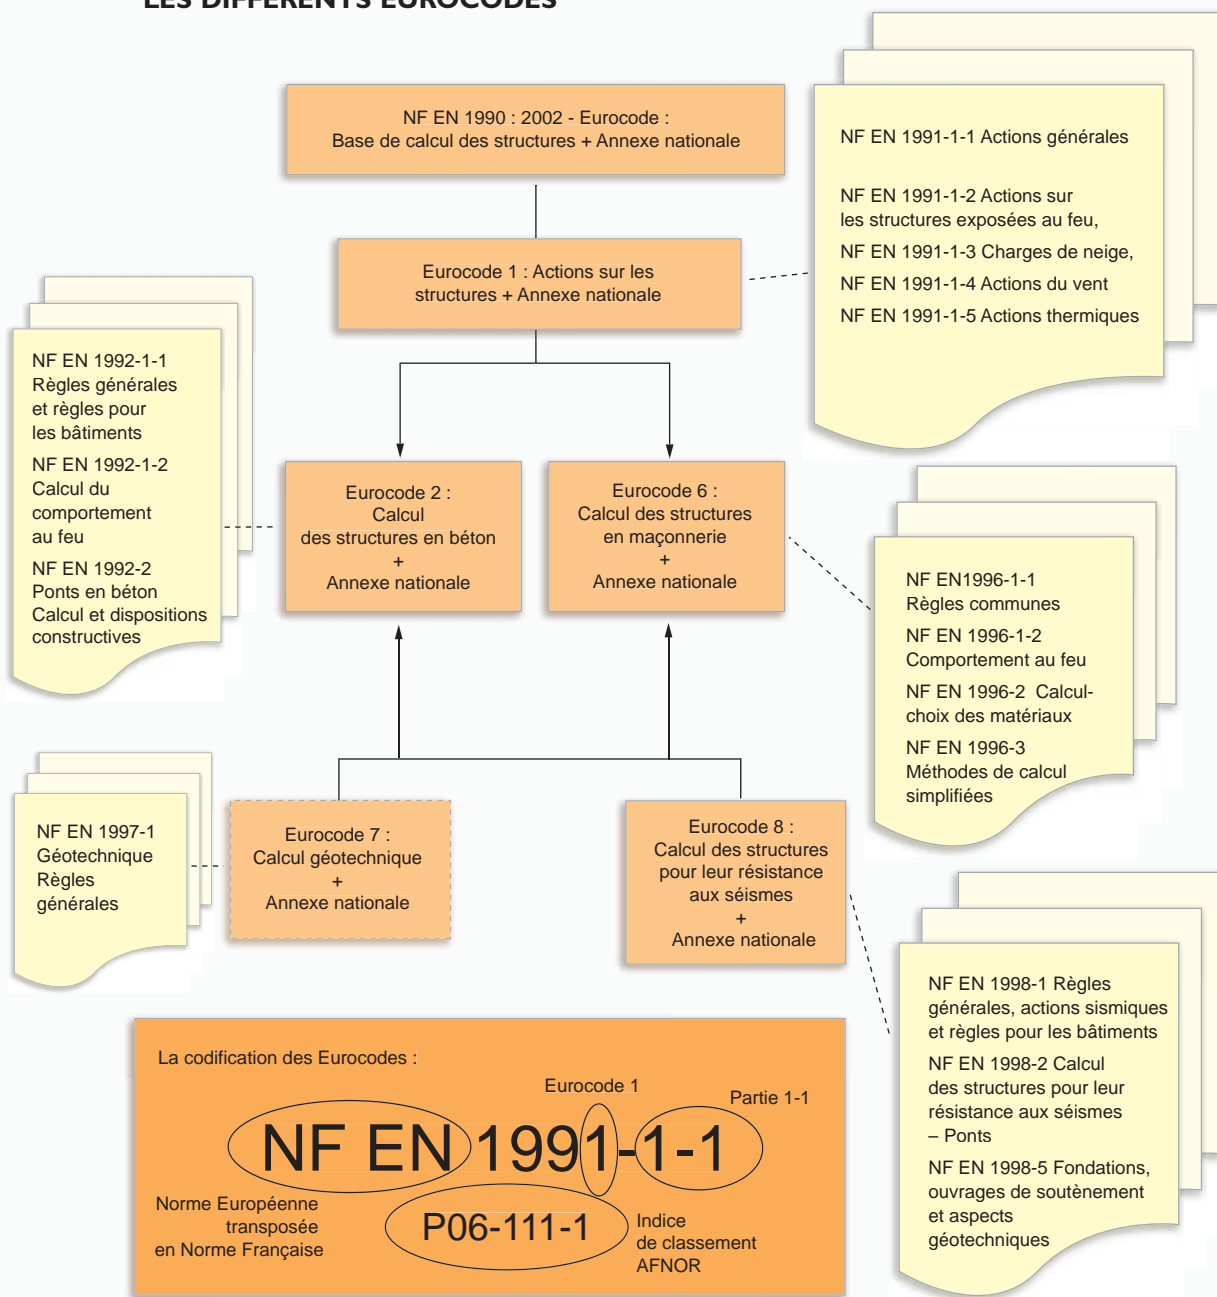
LES DIFFÉRENTS EUROCODES

NF EN 1990 : 2002 - Eurocode : Base de calcul des structures + Annexe nationale

NF EN 1991-1-1 Actions générales

NF EN 1991-1-2 Actions sur les structures exposées au feu,

NF EN 1991-1-3 Charges de neige,

NF EN 1991-1-4 Actions du vent

NF EN 1991-1-5 Actions thermiques

Eurocode 1 : Actions sur les structures + Annexe nationale

NF EN 1992-1-1 Règles générales et règles pour les bâtiments

NF EN 1992-1-2 Calcul du comportement au feu

NF EN 1992-2 Ponts en béton Calcul et dispositions constructives

Eurocode 2 : Calcul des structures en béton + Annexe nationale

Eurocode 6 : Calcul des structures en maçonnerie + Annexe nationale

NF EN1996-1-1 Règles communes

NF EN 1996-1-2 Comportement au feu

NF EN 1996-2 Calcul-choix des matériaux

NF EN 1996-3 Méthodes de calcul simplifiées

NF EN 1997-1 Géotechnique Règles générales

Eurocode 7 : Calcul géotechnique + Annexe nationale

Eurocode 8 : Calcul des structures pour leur résistance aux séismes + Annexe nationale

NF EN 1998-1 Règles générales, actions sismiques et règles pour les bâtiments

NF EN 1998-2 Calcul des structures pour leur résistance aux séismes – Ponts

NF EN 1998-5 Fondations, ouvrages de soutènement et aspects géotechniques

La codification des Eurocodes :

Eurocode 1

Partie 1-1

NF EN 1991-1-1

Norme Européenne transposée en Norme Française

P06-111-1

Indice de classement AFNOR